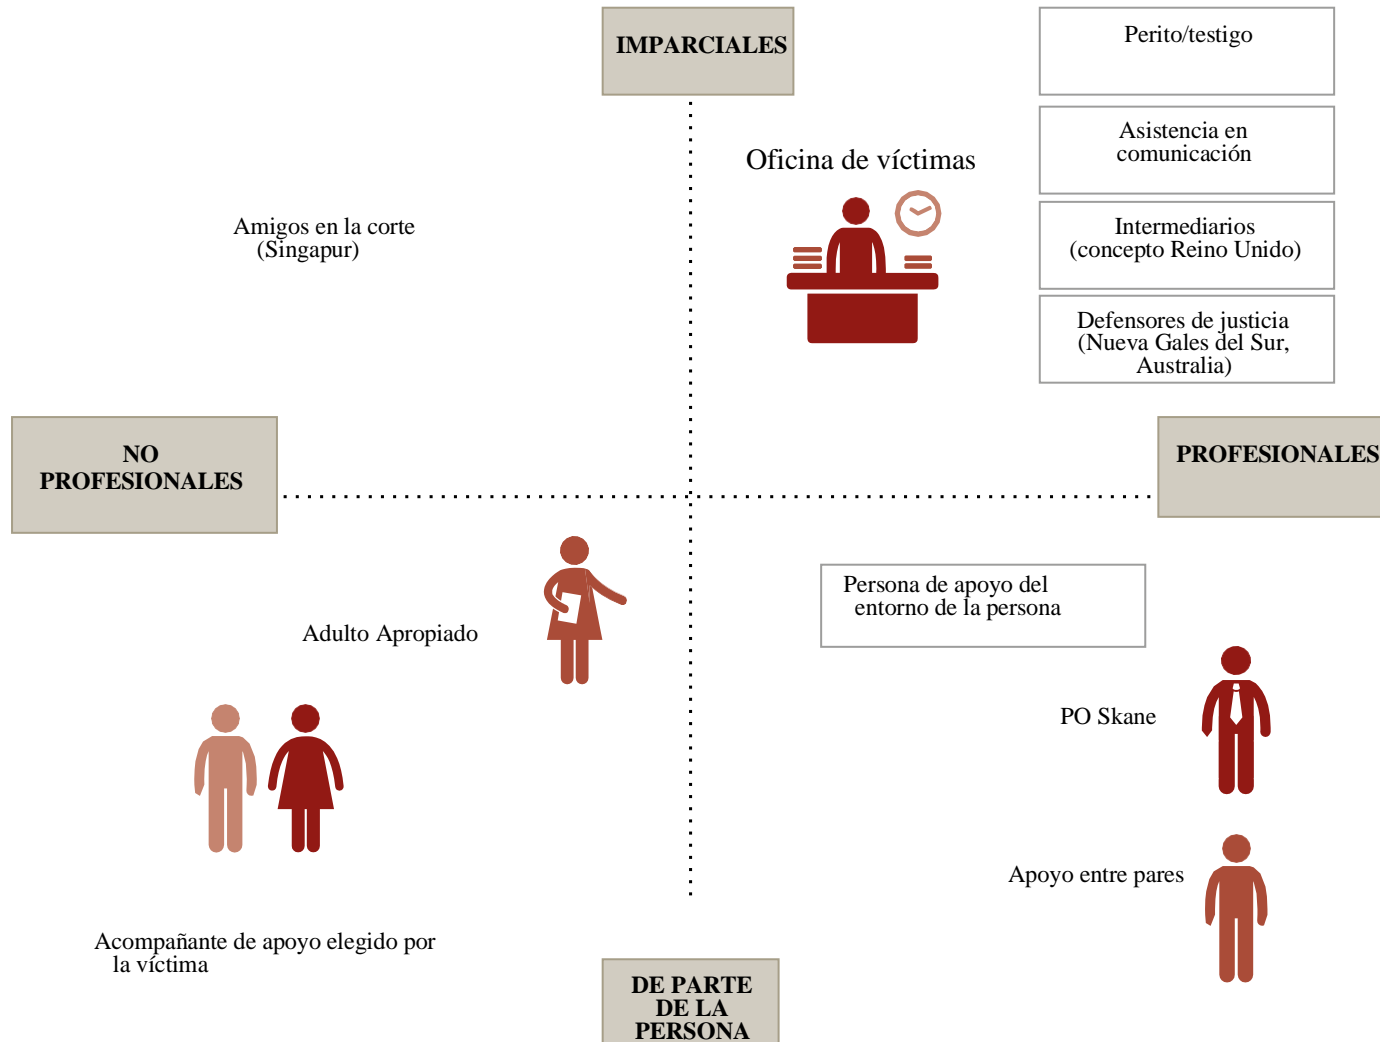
IMPARCIALES

Perito/testigo

Asistencia en comunicación

Intermediarios (concepto Reino Unido)

Defensores de justicia (Nueva Gales del Sur, Australia)

Oficina de víctimas

Amigos en la corte (Singapur)

NO PROFESIONALES

PROFESIONALES

Adulto Apropiado

Persona de apoyo del entorno de la persona

PO Skane

Apoyo entre pares

Acompañante de apoyo elegido por la víctima

DE PARTE DE LA PERSONA